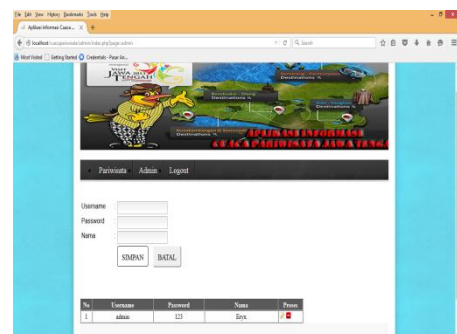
File Edit View History Bookmarks Tools Help

Aplikasi Informasi Cuaca... ×

localhost/cuacapariwisata/admin/index.php?page=admin

Search

Most Visited Getting Started Credentials - Pusat da...

JAWA TENGAH

Destination

Destination

Destination

Destination

APLIKASI INFORMASI CUACA PARIWISATA JAWA TENGAH

Pariwisata Admin Logout

Username

Password

Nama

SIMPAN BATAL

| No | Username | Password | Nama | Proses |
|---|---|---|---|---|
| 1 | admin | 123 | Enyx | |